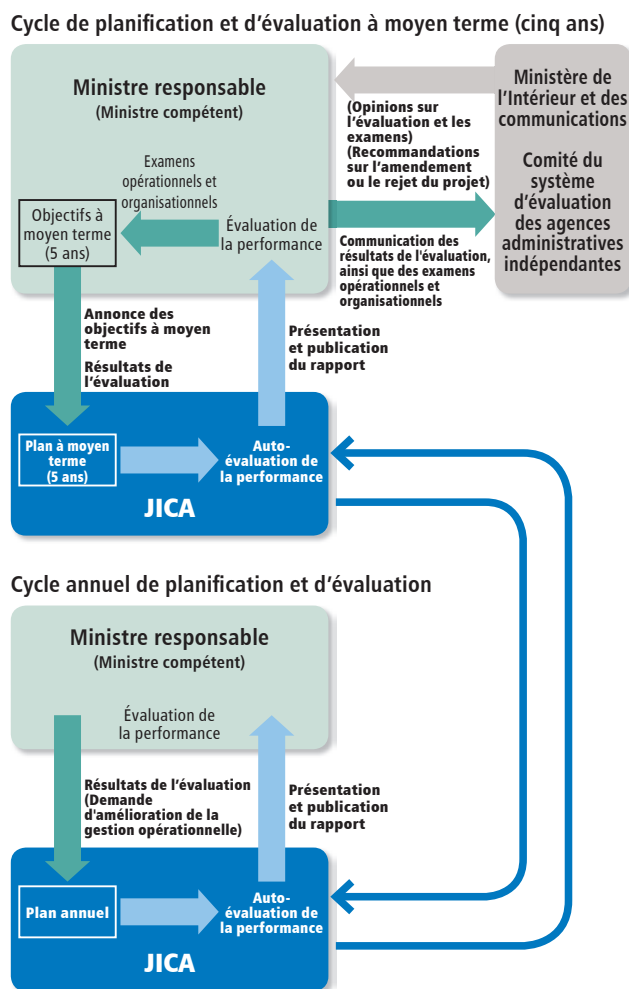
Cycle de planification et d'évaluation à moyen terme (cinq ans)

Ministre responsable
(Ministre compétent)

Ministère de l'Intérieur et des communications

Comité du système d'évaluation des agences administratives indépendantes

(Opinions sur l'évaluation et les examens)
(Recommandations sur l'amendement ou le rejet du projet)

Examens opérationnels et organisationnels

Objectifs à moyen terme
(5 ans)

Évaluation de la performance

Communication des résultats de l'évaluation, ainsi que des examens opérationnels et organisationnels

Annonce des objectifs à moyen terme

Résultats de l'évaluation

Présentation et publication du rapport

Plan à moyen terme
(5 ans)

Auto-évaluation de la performance

JICA

Cycle annuel de planification et d'évaluation

Ministre responsable
(Ministre compétent)

Évaluation de la performance

Résultats de l'évaluation
(Demande d'amélioration de la gestion opérationnelle)

Présentation et publication du rapport

Plan annuel

Auto-évaluation de la performance

JICA